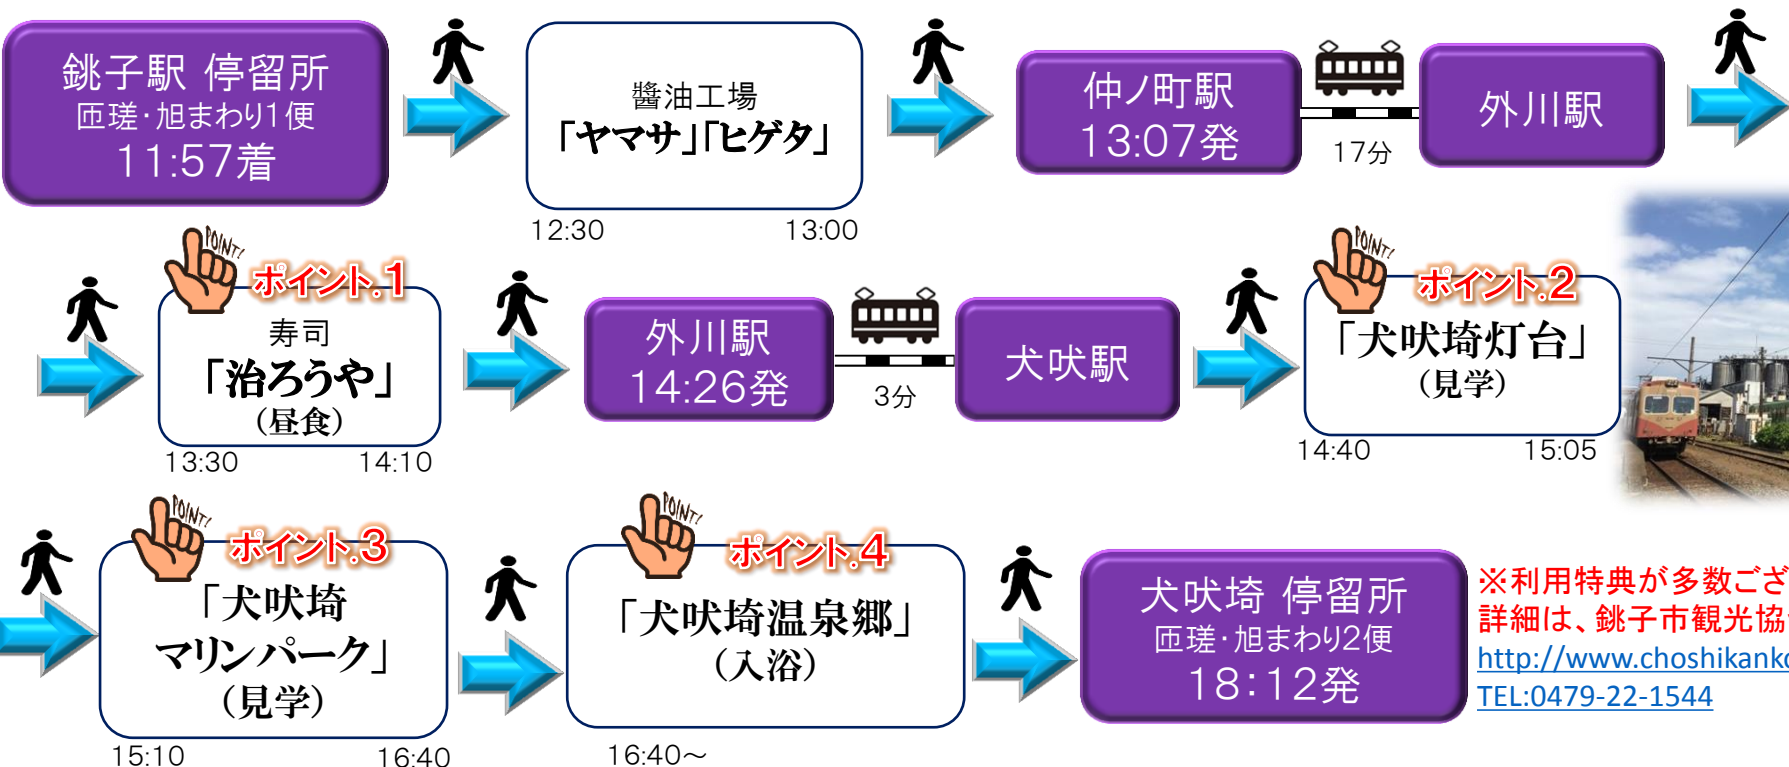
銚子駅 停留所
匝瑳・旭まわり1便
11:57着

醤油工場
「ヤマサ」「ヒゲタ」
12:30 13:00

仲ノ町駅
13:07発

17分

外川駅

POINT!
ポイント.1
寿司
「治ろうや」
(昼食)
13:30 14:10

外川駅
14:26発

3分

犬吠駅

POINT!
ポイント.2
「犬吠埼灯台」
(見学)
14:40 15:05

POINT!
ポイント.3
「犬吠埼
マリンパーク」
(見学)
15:10 16:40

POINT!
ポイント.4
「犬吠埼温泉郷」
(入浴)
16:40～

犬吠埼 停留所
匝瑳・旭まわり2便
18:12発

※利用特典が多数ござ
詳細は、銚子市観光協
http://www.choshikank
TEL:0479-22-1544